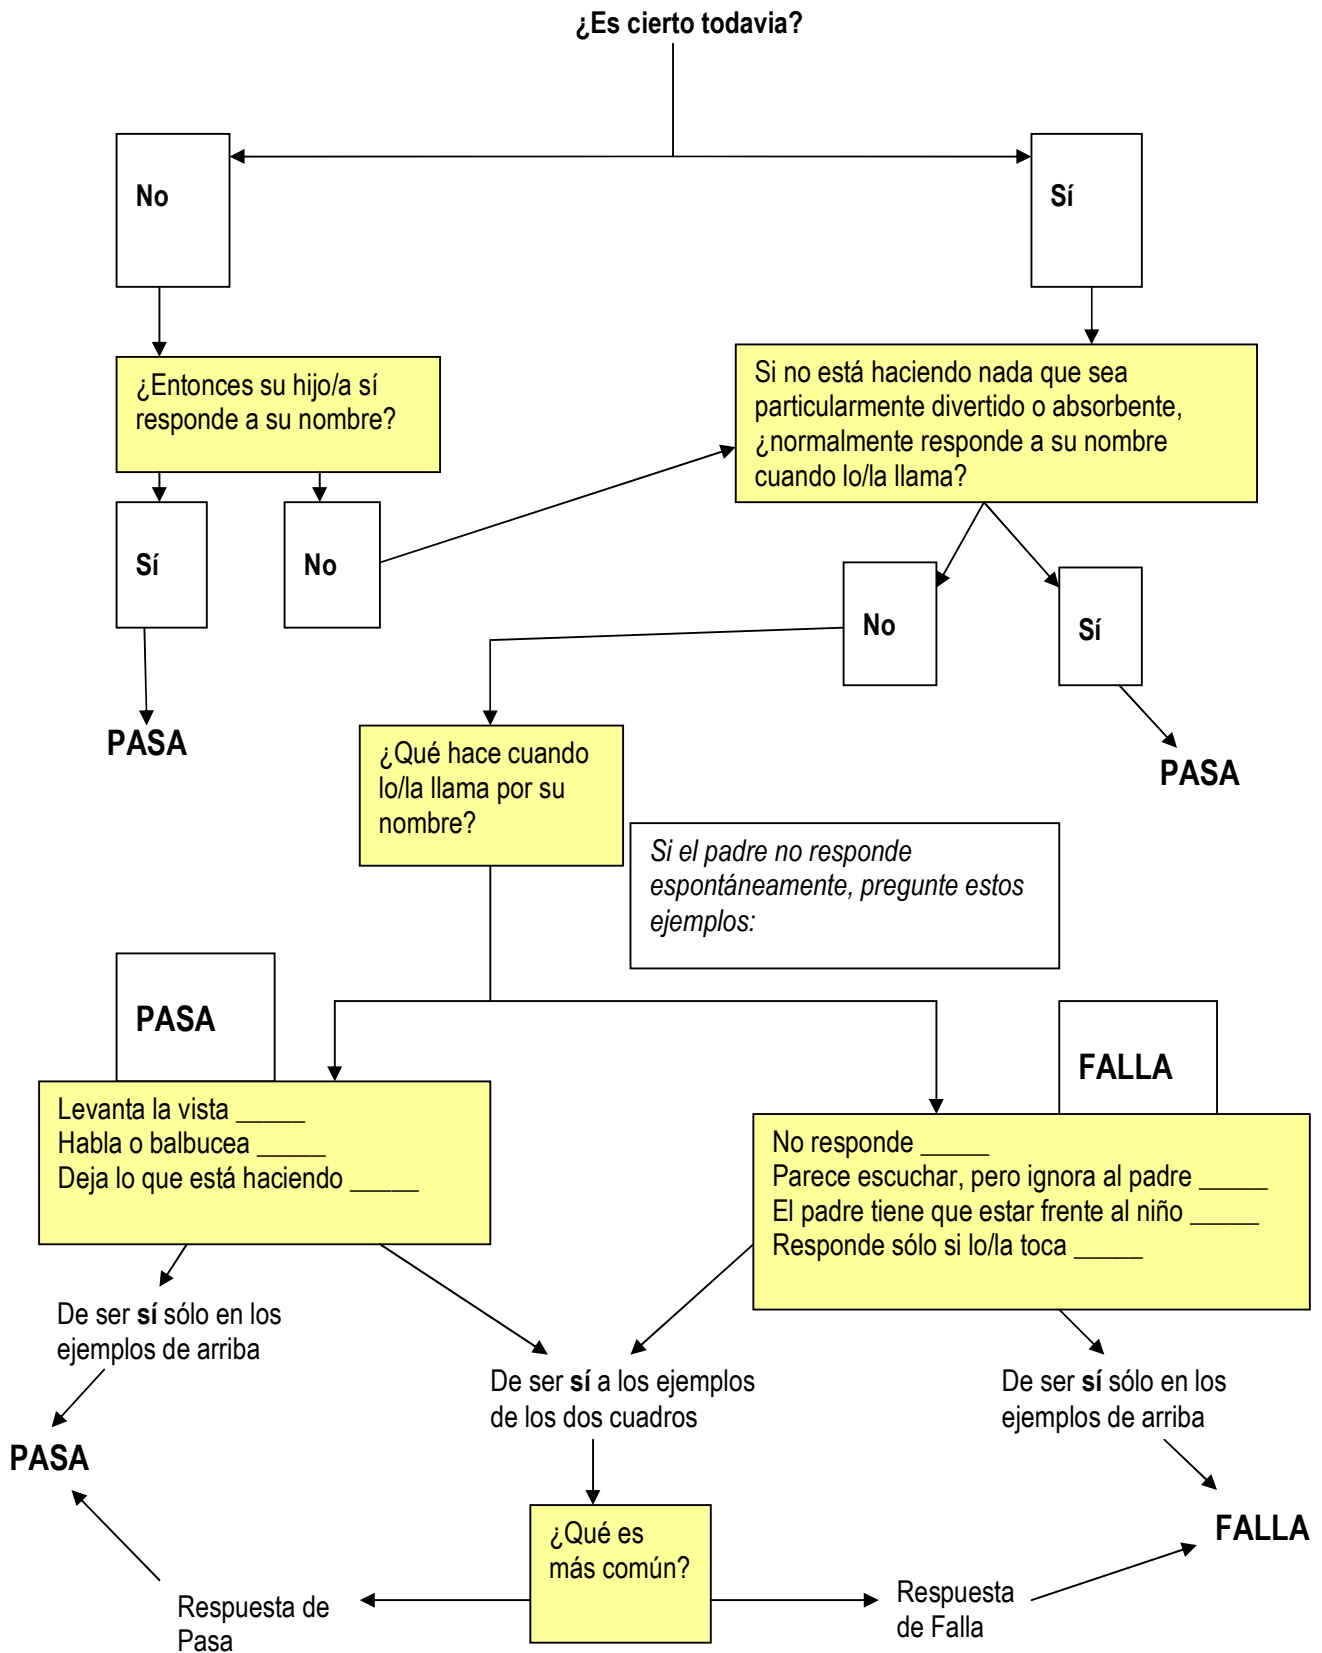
¿Es cierto todavia?

No

Sí

¿Entonces su hijo/a sí responde a su nombre?

Si no está haciendo nada que sea particularmente divertido o absorbente, ¿normalmente responde a su nombre cuando lo/la llama?

Sí

No

PASA

No

Sí

PASA

¿Qué hace cuando lo/la llama por su nombre?

*Si el padre no responde espontáneamente, pregunte estos ejemplos:*

PASA

Levanta la vista _____
Habla o balbucea _____
Deja lo que está haciendo _____

FALLA

No responde _____
Parece escuchar, pero ignora al padre _____
El padre tiene que estar frente al niño _____
Responde sólo si lo/la toca _____

De ser **sí** sólo en los ejemplos de arriba

PASA

De ser **sí** a los ejemplos de los dos cuadros

De ser **sí** sólo en los ejemplos de arriba

FALLA

¿Qué es más común?

Respuesta de Pasa

Respuesta de Falla